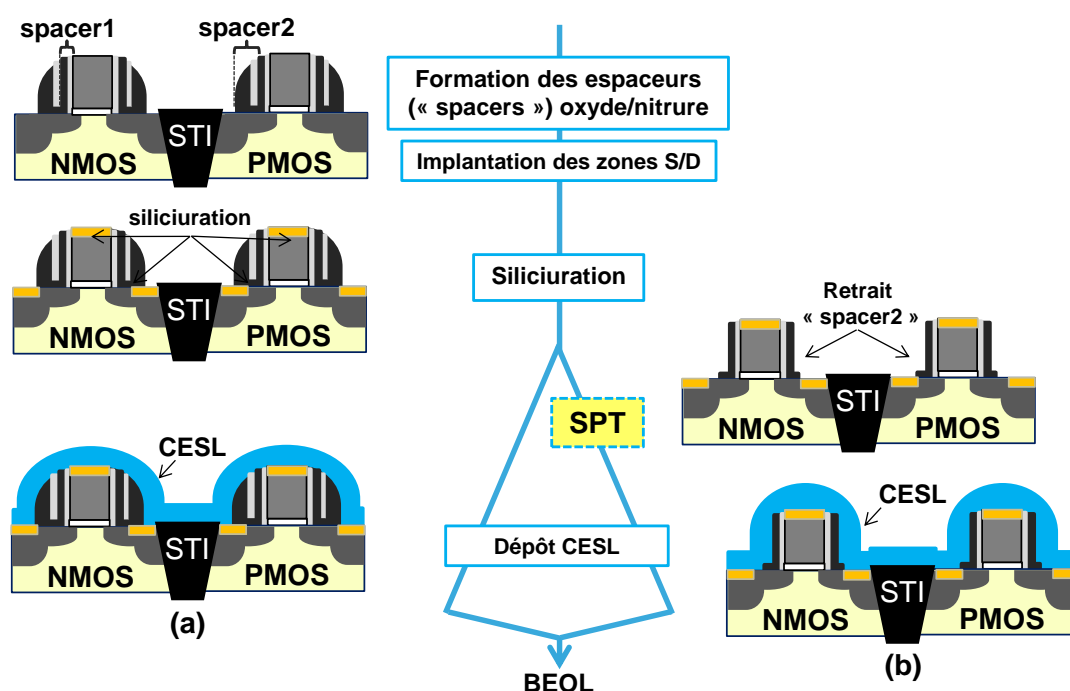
spacer1 spacer2

STI
NMOS PMOS

Formation des espaceurs (« spacers ») oxyde/nitrure

Implantation des zones S/D

siliciuration
STI
NMOS PMOS

Siliciuration

Retrait « spacer2 »
STI
NMOS PMOS

SPT

CESL
STI
NMOS PMOS
(a)

Dépôt CESL

CESL
STI
NMOS PMOS
(b)

BEOL